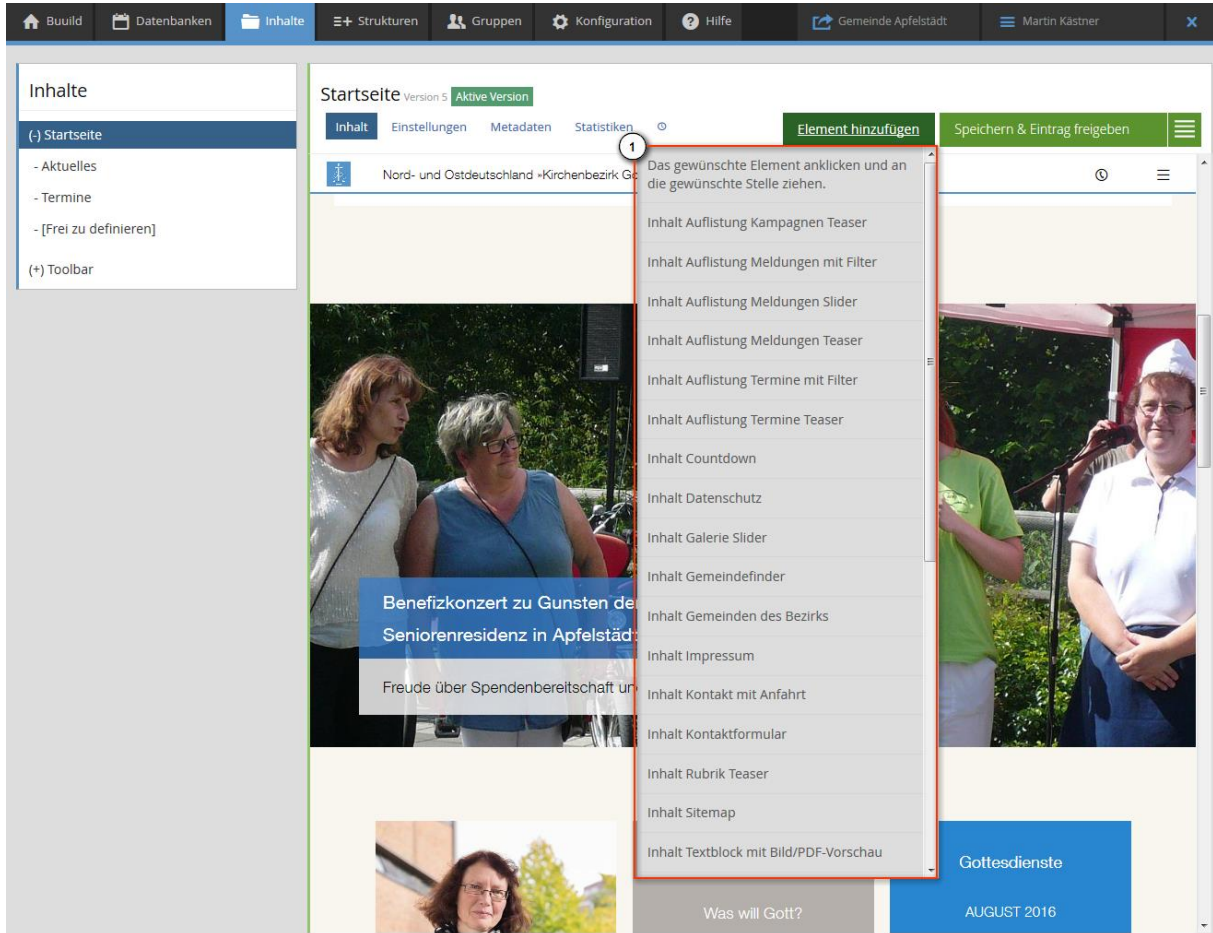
Buuild Datenbanken Inhalte Strukturen Gruppen Konfiguration Hilfe Gemeinde Apfelstädt Martin Kästner

Inhalte
(-) Startseite
- Aktuelles
- Termine
- [Frei zu definieren]
(+) Toolbar

Startseite Version 5 Aktive Version
Inhalt Einstellungen Metadaten Statistiken
Element hinzufügen
Speichern & Eintrag freigeben

Nord- und Ostdeutschland »Kirchenbezirk Go

1
Das gewünschte Element anklicken und an die gewünschte Stelle ziehen.
Inhalt Auflistung Kampagnen Teaser
Inhalt Auflistung Meldungen mit Filter
Inhalt Auflistung Meldungen Slider
Inhalt Auflistung Meldungen Teaser
Inhalt Auflistung Termine mit Filter
Inhalt Auflistung Termine Teaser
Inhalt Countdown
Inhalt Datenschutz
Inhalt Galerie Slider
Inhalt Gemeindefinder
Inhalt Gemeinden des Bezirks
Inhalt Impressum
Inhalt Kontakt mit Anfahrt
Inhalt Kontaktformular
Inhalt Rubrik Teaser
Inhalt Sitemap
Inhalt Textblock mit Bild/PDF-Vorschau

Benefizkonzert zu Gunsten de
Seniorenresidenz in Apfelstädt
Freude über Spendenbereitschaft ur

Was will Gott?

Gottesdienste
AUGUST 2016